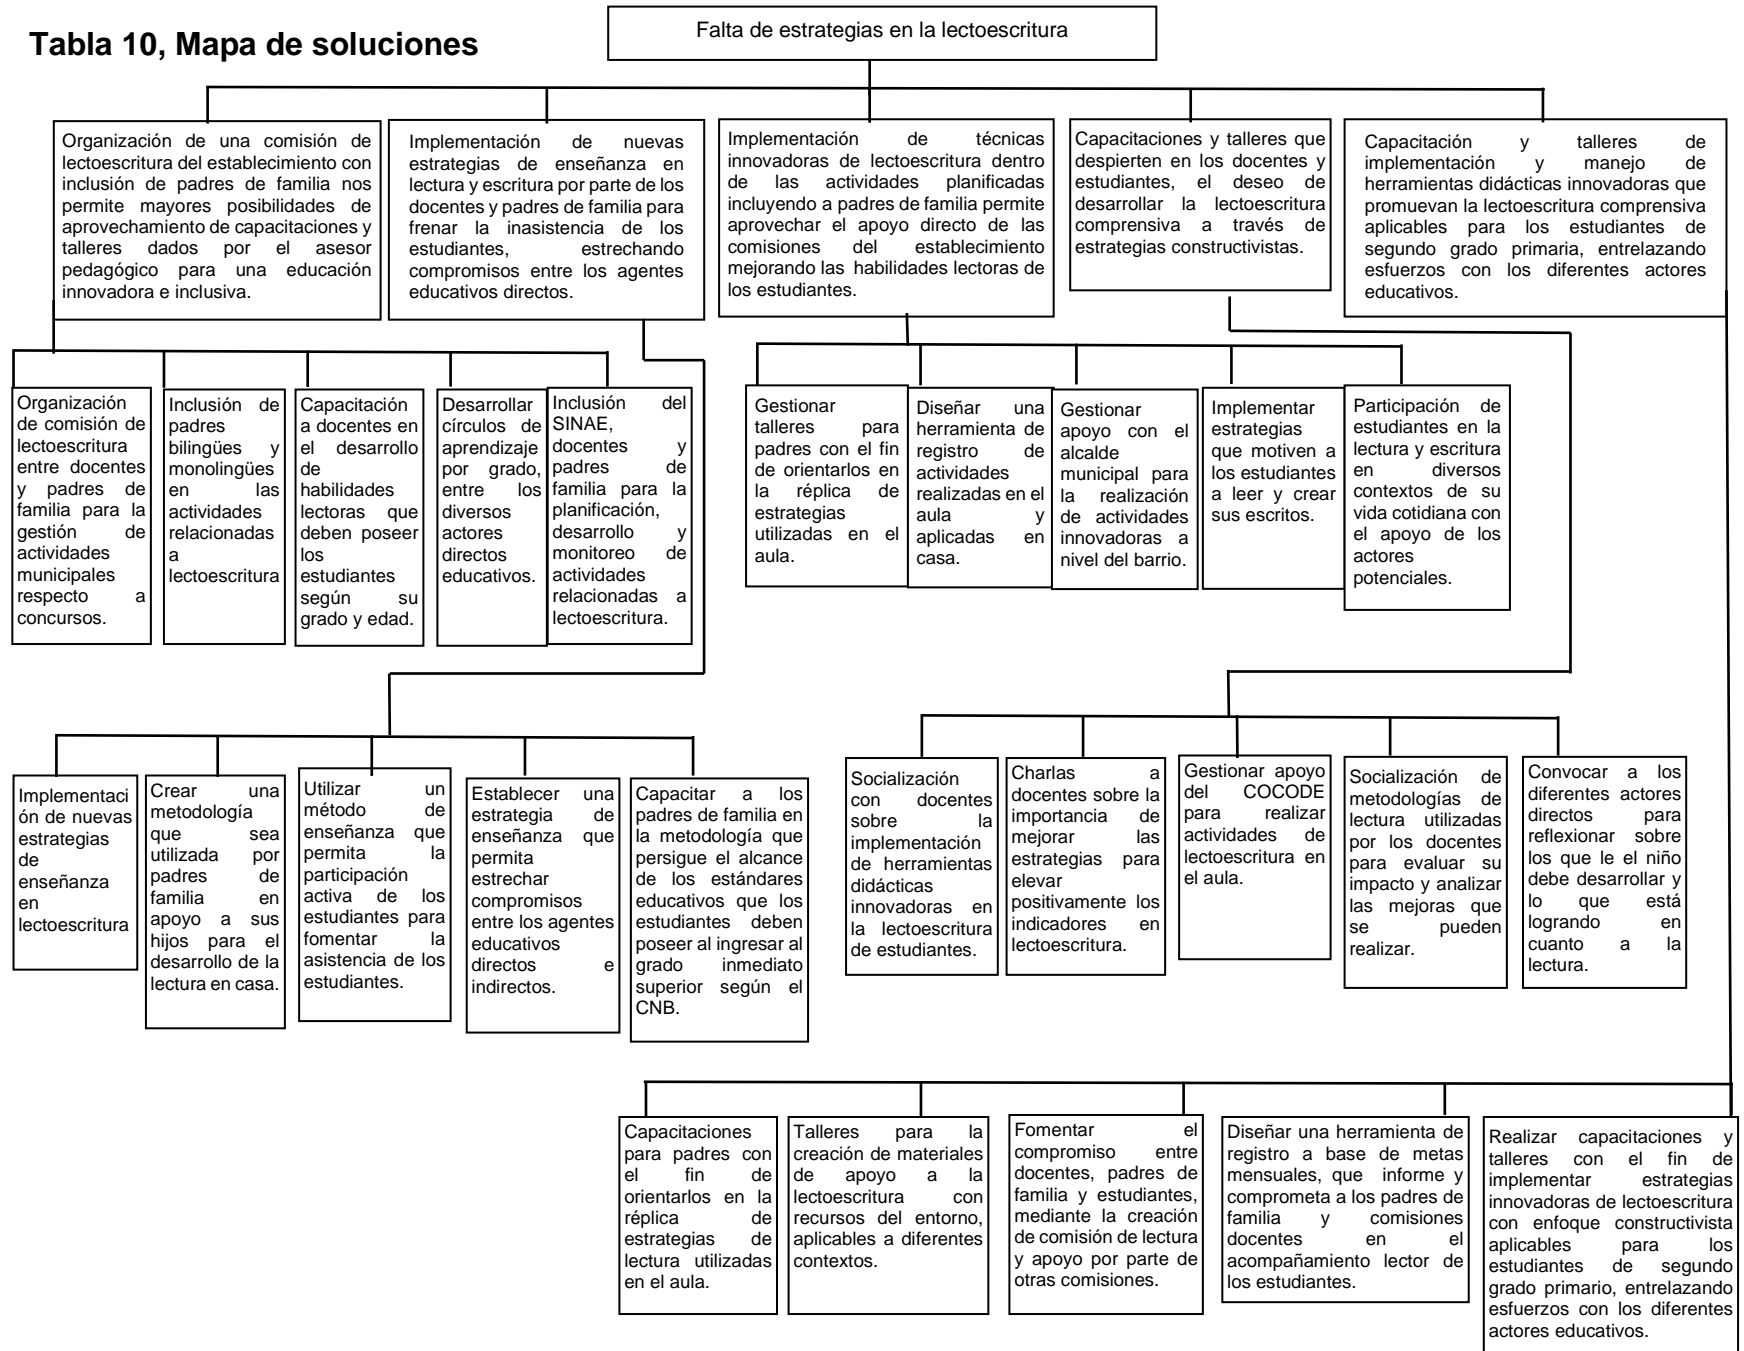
Tabla 10, Mapa de soluciones

Falta de estrategias en la lectoescritura

Organización de una comisión de lectoescritura del establecimiento con inclusión de padres de familia nos permite mayores posibilidades de aprovechamiento de capacitaciones y talleres dados por el asesor pedagógico para una educación innovadora e inclusiva.

Implementación de nuevas estrategias de enseñanza en lectura y escritura por parte de los docentes y padres de familia para frenar la inasistencia de los estudiantes, estrechando compromisos entre los agentes educativos directos.

Implementación de técnicas innovadoras de lectoescritura dentro de las actividades planificadas incluyendo a padres de familia permite aprovechar el apoyo directo de las comisiones del establecimiento mejorando las habilidades lectoras de los estudiantes.

Capacitaciones y talleres que despierten en los docentes y estudiantes, el deseo de desarrollar la lectoescritura comprensiva a través de estrategias constructivistas.

Capacitación y talleres de implementación y manejo de herramientas didácticas innovadoras que promuevan la lectoescritura comprensiva aplicables para los estudiantes de segundo grado primaria, entrelazando esfuerzos con los diferentes actores educativos.

Organización de comisión de lectoescritura entre docentes y padres de familia para la gestión de actividades municipales respecto a concursos.

Inclusión de padres bilingües y monolingües en las actividades relacionadas a lectoescritura

Capacitación a docentes en el desarrollo de habilidades lectoras que deben poseer los estudiantes según su grado y edad.

Desarrollar círculos de aprendizaje por grado, entre los diversos actores directos educativos.

Inclusión del SINAE, docentes y padres de familia para la planificación, desarrollo y monitoreo de actividades relacionadas a lectoescritura.

Gestionar talleres para padres con el fin de orientarlos en la réplica de estrategias utilizadas en el aula.

Diseñar una herramienta de registro de actividades realizadas en el aula y aplicadas en casa.

Gestionar apoyo con el alcalde municipal para la realización de actividades innovadoras a nivel del barrio.

Implementar estrategias que motiven a los estudiantes a leer y crear sus escritos.

Participación de estudiantes en la lectura y escritura en diversos contextos de su vida cotidiana con el apoyo de los actores potenciales.

Implementación de nuevas estrategias de enseñanza en lectoescritura

Crear una metodología que sea utilizada por padres de familia en apoyo a sus hijos para el desarrollo de la lectura en casa.

Utilizar un método de enseñanza que permita la participación activa de los estudiantes para fomentar la asistencia de los estudiantes.

Establecer una estrategia de enseñanza que permita estrechar compromisos entre los agentes educativos directos e indirectos.

Capacitar a los padres de familia en la metodología que persigue el alcance de los estándares educativos que los estudiantes deben poseer al ingresar al grado inmediato superior según el CNB.

Socialización con docentes sobre la implementación de herramientas didácticas innovadoras en la lectoescritura de estudiantes.

Charlas a docentes sobre la importancia de mejorar las estrategias para elevar positivamente los indicadores en lectoescritura.

Gestionar apoyo del COCODE para realizar actividades de lectoescritura en el aula.

Socialización de metodologías de lectura utilizadas por los docentes para evaluar su impacto y analizar las mejoras que se pueden realizar.

Convocar a los diferentes actores directos para reflexionar sobre los que le el niño debe desarrollar y lo que está logrando en cuanto a la lectura.

Capacitaciones para padres con el fin de orientarlos en la réplica de estrategias de lectura utilizadas en el aula.

Talleres para la creación de materiales de apoyo a la lectoescritura con recursos del entorno, aplicables a diferentes contextos.

Fomentar el compromiso entre docentes, padres de familia y estudiantes, mediante la creación de comisión de lectura y apoyo por parte de otras comisiones.

Diseñar una herramienta de registro a base de metas mensuales, que informe y comprometa a los padres de familia y comisiones docentes en el acompañamiento lector de los estudiantes.

Realizar capacitaciones y talleres con el fin de implementar estrategias innovadoras de lectoescritura con enfoque constructivista aplicables para los estudiantes de segundo grado primario, entrelazando esfuerzos con los diferentes actores educativos.